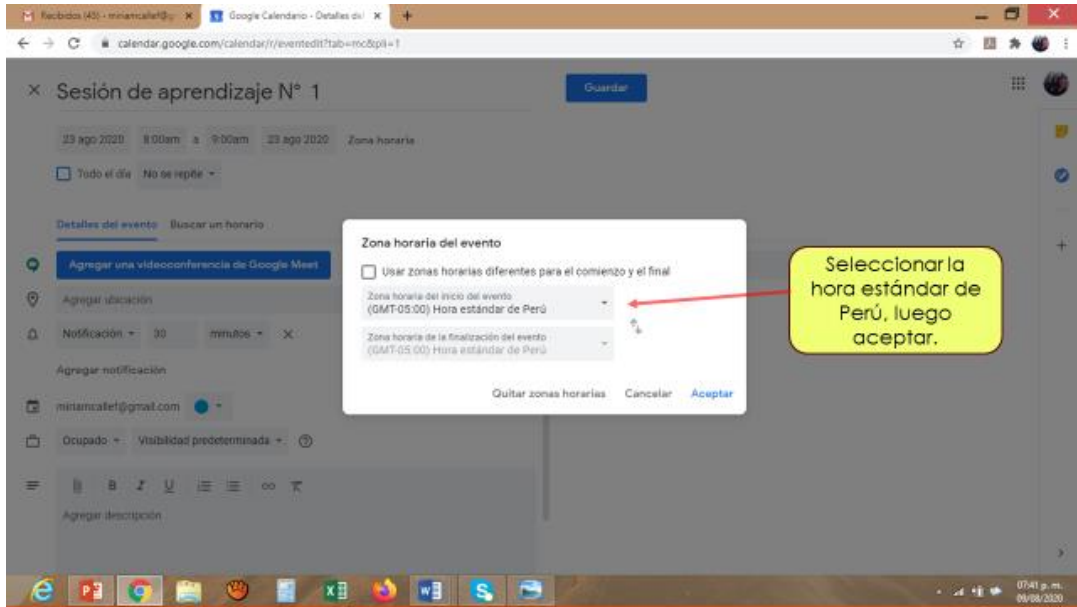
Recibidos (45) - miriamcallef@ ×    Google Calendario - Detalles del ×    +

calendar.google.com/calendar/r/eventedit?tab=mc&pli=1

× Sesión de aprendizaje N° 1

Guardar

23 ago 2020   8:00am   a   9:00am   23 ago 2020   Zona horaria

Todo el día   No se repite

Detalles del evento   Buscar un horario

Agregar una videoconferencia de Google Meet

Agregar ubicación

Notificación   30   minutos   ×

Agregar notificación

miriamcallef@gmail.com

Ocupado   Visibilidad predeterminada

Agregar descripción

Zona horaria del evento

Usar zonas horarias diferentes para el comienzo y el final

Zona horaria del inicio del evento
(GMT-05:00) Hora estándar de Perú

Zona horaria de la finalización del evento
(GMT-05:00) Hora estándar de Perú

Quitar zonas horarias   Cancelar   Aceptar

Seleccionar la hora estándar de Perú, luego aceptar.

07:41 p. m.
09/08/2020